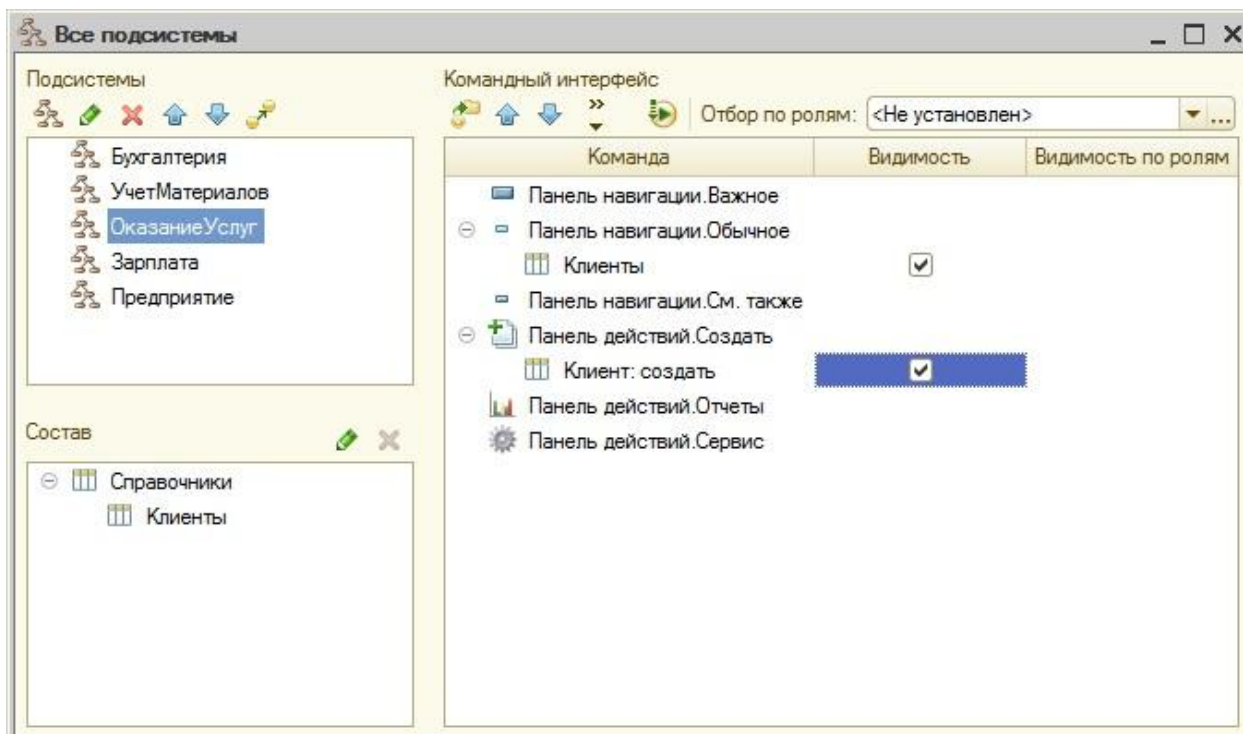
Все подсистемы

Подсистемы

Бухгалтерия
УчетМатериалов
ОказаниеУслуг
Зарплата
Предприятие

Состав

Справочники
Клиенты

Командный интерфейс

Отбор по ролям: <Не установлен>

| Команда | Видимость | Видимость по ролям |
|---|---|---|
| Панель навигации.Важное | | |
| Панель навигации.Обычное | | |
| Клиенты | ☑ | |
| Панель навигации.См. также | | |
| Панель действий.Создать | | |
| Клиент: создать | ☑ | |
| Панель действий.Отчеты | | |
| Панель действий.Сервис | | |